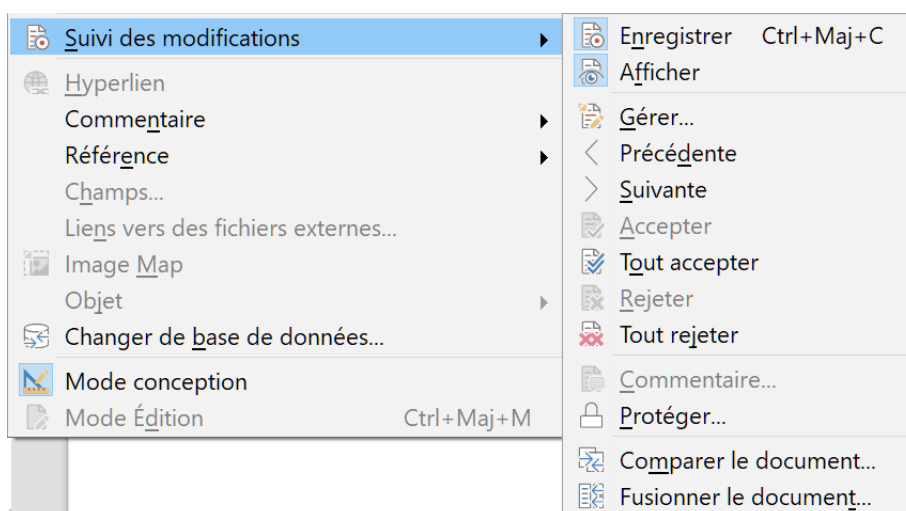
Suivi des modifications
Hyperlien
Commentaire
Référence
Champs...
Liens vers des fichiers externes...
Image Map
Objet
Changer de base de données...
Mode conception
Mode Édition Ctrl+Maj+M

Enregistrer Ctrl+Maj+C
Afficher
Gérer...
Précédente
Suivante
Accepter
Tout accepter
Rejeter
Tout rejeter
Commentaire...
Protéger...
Comparer le document...
Fusionner le document...